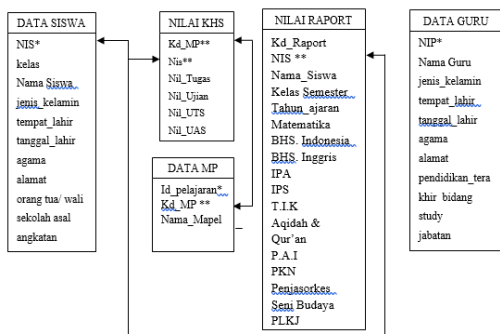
DATA SISWA
NIS*
kelas
Nama Siswa
jenis_kelamin
tempat_lahir
tanggal_lahir
agama
alamat
orang tua/ wali
sekolah asal
angkatan

NILAI KHS
Kd_MP**
Nis**
Nil_Tugas
Nil_Ujian
Nil_UTS
Nil_UAS

DATA MP
Id_pelajaran*
Kd_MP **
Nama_Mapel

NILAI RAPORT
Kd_Raport
NIS **
Nama_Siswa
Kelas Semester
Tahun_ajaran
Matematika
BHS. Indonesia
BHS. Inggris
IPA
IPS
T.I.K
Aqidah & Qur'an
P.A.I
PKN
Penjasorkes
Seni Budaya
PLKJ

DATA GURU
NIP*
Nama Guru
jenis_kelamin
tempat_lahir
tanggal_lahir
agama
alamat
pendidikan_terakhir_bidang
study
jabatan